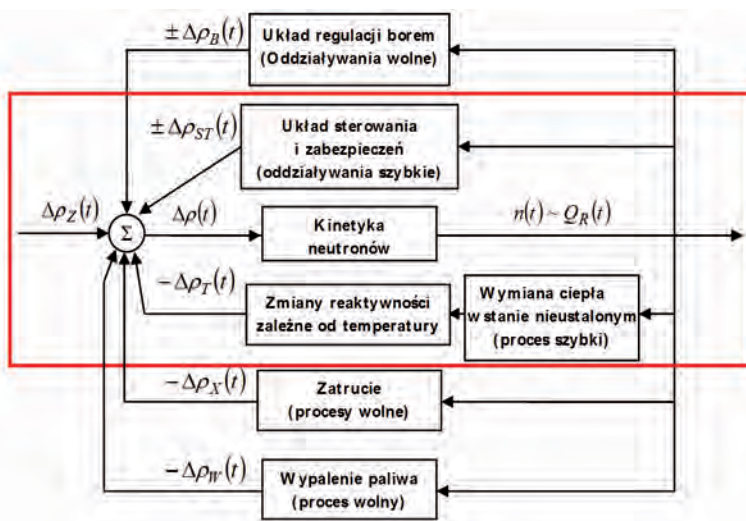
$\pm\Delta\rho_B(t)$

Układ regulacji borem (Oddziaływania wolne)

$\pm\Delta\rho_{ST}(t)$

Układ sterowania i zabezpieczeń (oddziaływania szybkie)

$\Delta\rho_Z(t)$

$\Sigma$

$\Delta\rho(t)$

Kinetyka neutronów

$n(t) \sim Q_R(t)$

$-\Delta\rho_T(t)$

Zmiany reaktywności zależne od temperatury

Wymiana ciepła w stanie nieustalonym (proces szybki)

$-\Delta\rho_X(t)$

Zatrucie (procesy wolne)

$-\Delta\rho_W(t)$

Wypalenie paliwa (proces wolny)